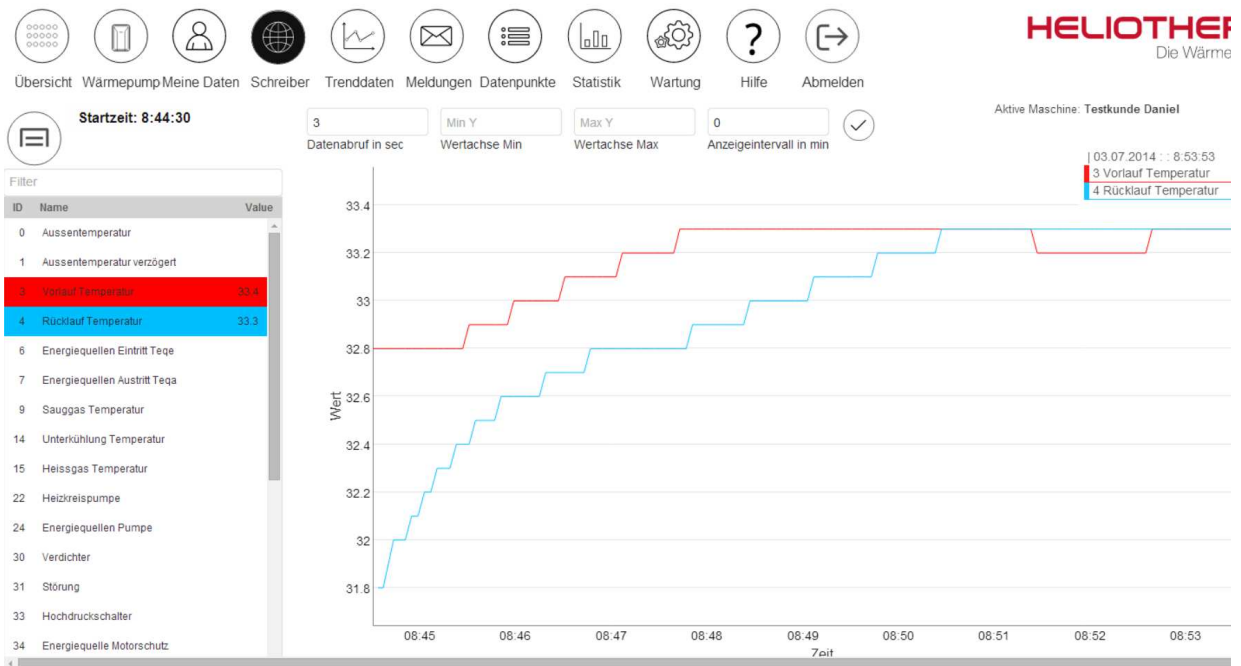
Übersicht Wärmepump Meine Daten Schreiber Trenddaten Meldungen Datenpunkte Statistik Wartung Hilfe Abmelden

HELIOTHER
Die Wärme

Startzeit: 8:44:30

3
Datenabruf in sec

Min Y
Wertachse Min

Max Y
Wertachse Max

0
Anzeigeintervall in min

Aktive Maschine: Testkunde Daniel

Filter

| ID | Name | Value |
|---|---|---|
| 0 | Aussentemperatur | |
| 1 | Aussentemperatur verzögert | |
| 3 | Vorlauf Temperatur | 33.4 |
| 4 | Rücklauf Temperatur | 33.3 |
| 6 | Energiequellen Eintritt Teqe | |
| 7 | Energiequellen Austritt Teqa | |
| 9 | Sauggas Temperatur | |
| 14 | Unterkühlung Temperatur | |
| 15 | Heissgas Temperatur | |
| 22 | Heizkreispumpe | |
| 24 | Energiequellen Pumpe | |
| 30 | Verdichter | |
| 31 | Störung | |
| 33 | Hochdruckschalter | |
| 34 | Energiequelle Motorschutz | |

03.07.2014 : : 8:53:53
3 Vorlauf Temperatur
4 Rücklauf Temperatur

33.4
33.2
33
32.8
32.6
32.4
32.2
32
31.8
Wert

08:45 08:46 08:47 08:48 08:49 08:50 08:51 08:52 08:53
Zeit